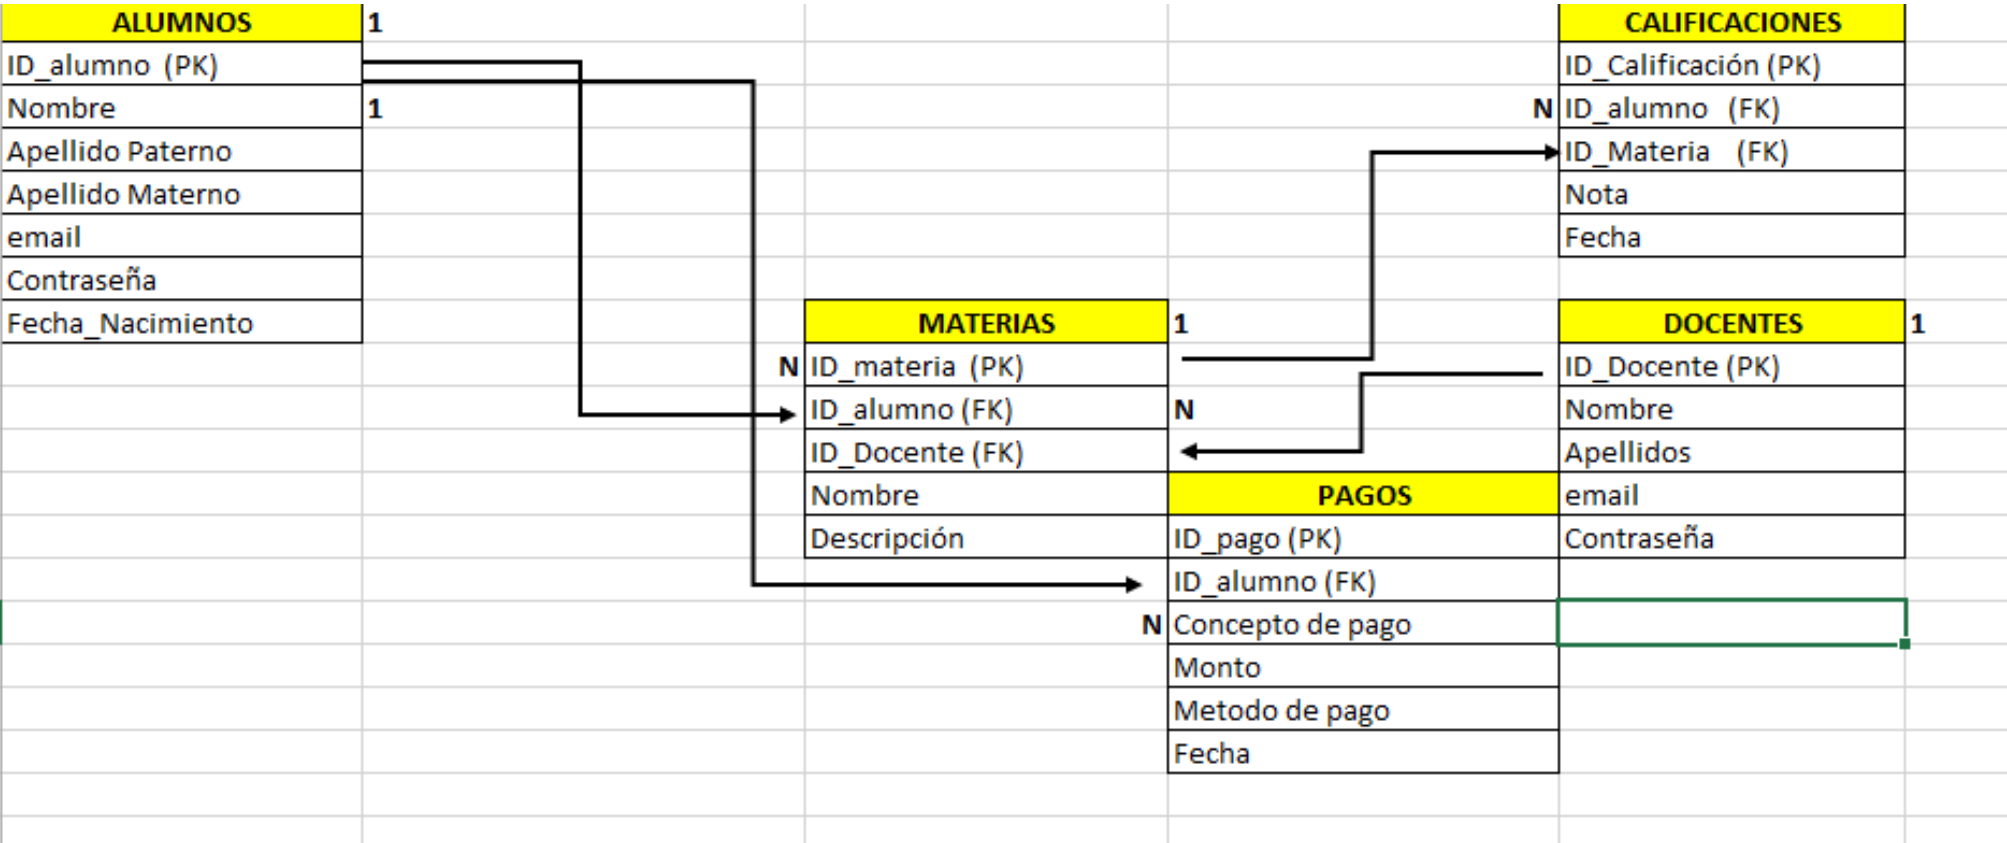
| ALUMNOS |
|---|
| ID_alumno (PK) |
| Nombre |
| Apellido Paterno |
| Apellido Materno |
| email |
| Contraseña |
| Fecha_Nacimiento |

1

1

| CALIFICACIONES |
|---|
| ID_Calificación (PK) |
| ID_alumno (FK) |
| ID_Materia (FK) |
| Nota |
| Fecha |

N

| MATERIAS |
|---|
| ID_materia (PK) |
| ID_alumno (FK) |
| ID_Docente (FK) |
| Nombre |
| Descripción |

1

N

N

| DOCENTES |
|---|
| ID_Docente (PK) |
| Nombre |
| Apellidos |
| email |
| Contraseña |

1

| PAGOS |
|---|
| ID_pago (PK) |
| ID_alumno (FK) |
| Concepto de pago |
| Monto |
| Metodo de pago |
| Fecha |

N